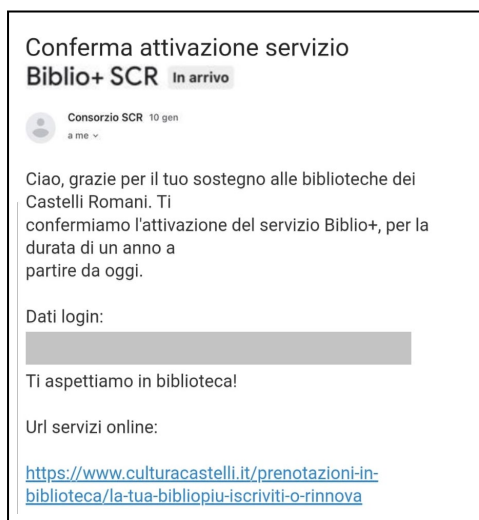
Conferma attivazione servizio Biblio+ SCR In arrivo

Consorzio SCR 10 gen
a me

Ciao, grazie per il tuo sostegno alle biblioteche dei Castelli Romani. Ti confermiamo l'attivazione del servizio Biblio+, per la durata di un anno a partire da oggi.

Dati login:

Ti aspettiamo in biblioteca!

Url servizi online:

https://www.culturacastelli.it/prenotazioni-in-biblioteca/la-tua-bibliopiu-iscriviti-o-rinnova